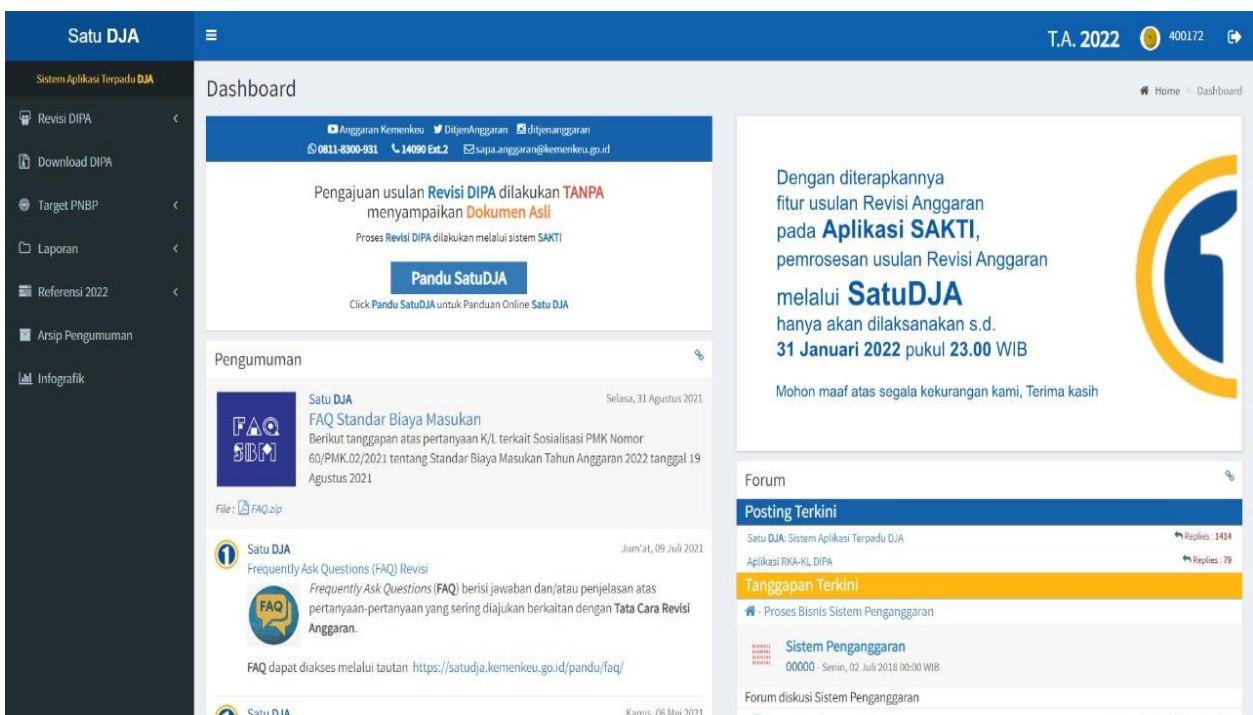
Satu DJA

Sistem Aplikasi Terpadu DJA

Revisi DIPA

Download DIPA

Target PNBP

Laporan

Referensi 2022

Arsip Pengumuman

Infografik

≡

T.A. 2022 400172

Dashboard

Home > Dashboard

Anggaran Kemenkeu DitjenAnggaran ditjenanggaran
0811-8300-931 14090 Ext.2 sapa.anggaran@kemenkeu.go.id

Pengajuan usulan Revisi DIPA dilakukan TANPA menyampaikan Dokumen Asli

Proses Revisi DIPA dilakukan melalui sistem SAKTI

Pandu SatuDJA

Click Pandu SatuDJA untuk Panduan Online Satu DJA

Dengan diterapkannya fitur usulan Revisi Anggaran pada Aplikasi SAKTI, pemrosesan usulan Revisi Anggaran melalui SatuDJA hanya akan dilaksanakan s.d. 31 Januari 2022 pukul 23.00 WIB

Mohon maaf atas segala kekurangan kami, Terima kasih

Pengumuman

FAQ SBM

Satu DJA
Selasa, 31 Agustus 2021
FAQ Standar Biaya Masukan
Berikut tanggapan atas pertanyaan K/L terkait Sosialisasi PMK Nomor 60/PMK.02/2021 tentang Standar Biaya Masukan Tahun Anggaran 2022 tanggal 19 Agustus 2021

File : FAQ.zip

Satu DJA
Jum'at, 09 Juli 2021
Frequently Ask Questions (FAQ) Revisi
FAQ
Frequently Ask Questions (FAQ) berisi jawaban dan/atau penjelasan atas pertanyaan-pertanyaan yang sering diajukan berkaitan dengan Tata Cara Revisi Anggaran.

FAQ dapat diakses melalui tautan https://satudja.kemenkeu.go.id/pandu/faq/

Satu DJA
Kamis, 06 Mei 2021

Forum

Posting Terkini

Satu DJA: Sistem Aplikasi Terpadu DJA
Replies : 1414

Aplikasi RKA-KL DIPA
Replies : 79

Tanggapan Terkini

- Proses Bisnis Sistem Penganggaran

Sistem Penganggaran
00000 - Senin, 02 Juli 2018 00:00 WIB

Forum diskusi Sistem Penganggaran